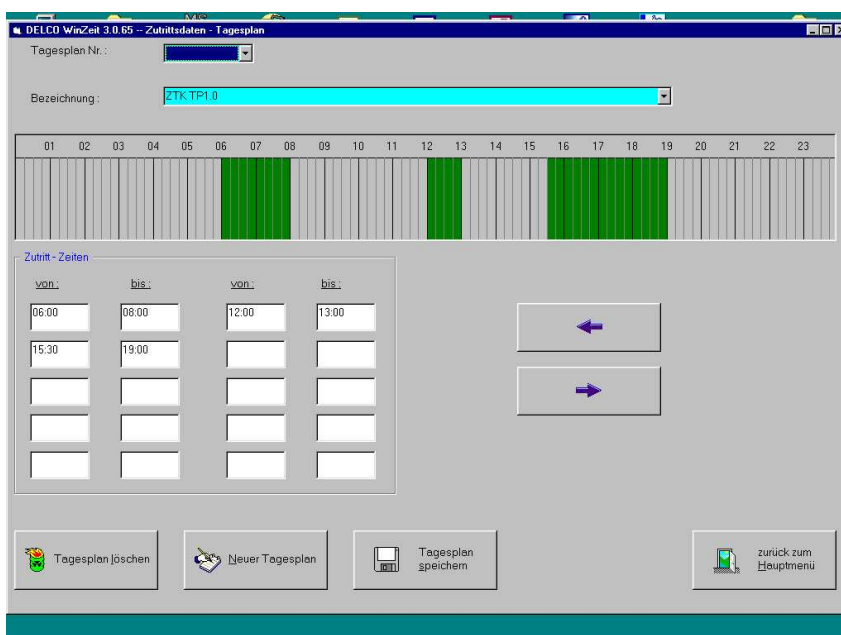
DELCO WinZeit 3.0.65 -- Zutrittsdaten - Tagesplan

Tagesplan Nr.:

Bezeichnung: ZTK TP1.0

01 02 03 04 05 06 07 08 09 10 11 12 13 14 15 16 17 18 19 20 21 22 23

Zutritt - Zeiten

| von: | bis: | von: | bis: |
|---|---|---|---|
| 06:00 | 08:00 | 12:00 | 13:00 |
| 15:30 | 19:00 | | |
| | | | |
| | | | |
| | | | |

Tagesplan löschen

Neuer Tagesplan

Tagesplan speichern

zurück zum Hauptmenü